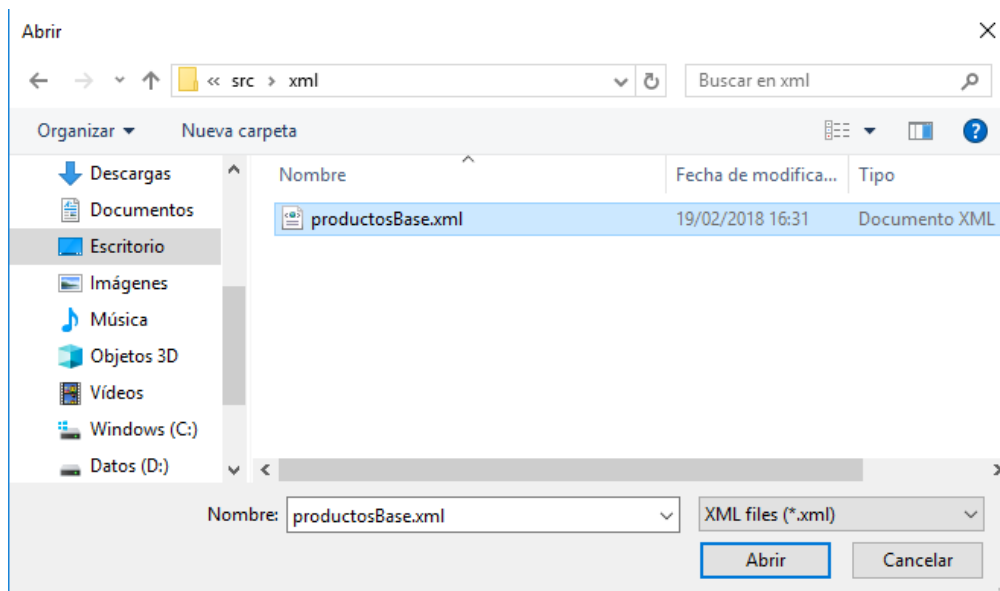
Abrir

« src › xml

Buscar en xml

Organizar ▾

Nueva carpeta

Descargas
Documentos
Escritorio
Imágenes
Música
Objetos 3D
Vídeos
Windows (C:)
Datos (D:)

| Nombre | Fecha de modifica... | Tipo |
|---|---|---|
| productosBase.xml | 19/02/2018 16:31 | Documento XML |

Nombre: productosBase.xml

XML files (*.xml)

Abrir

Cancelar